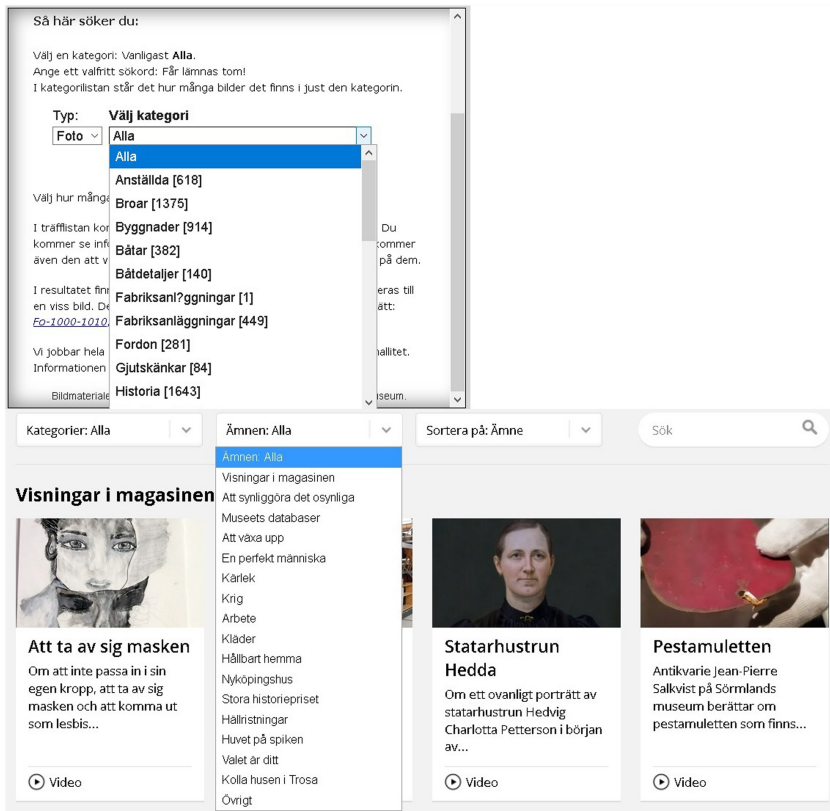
Så här söker du:

Välj en kategori: Vanligast **Alla**.
Ange ett valfritt sökord: Får lämnas tom!
I kategorilistan står det hur många bilder det finns i just den kategorin.

Typ: Foto

Välj kategori

Alla

Alla
Anställda [618]
Broar [1375]
Byggnader [914]
Båtar [382]
Båtdetaljer [140]
Fabriksanl?ggningar [1]
Fabriksanläggningar [449]
Fordon [281]
Gjutskänkar [84]
Historia [1643]

Välj hur många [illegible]

I träfflistan kom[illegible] Du kommer se info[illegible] kommer även den att v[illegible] på dem.

I resultatet finn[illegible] eras till en viss bild. De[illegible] ätt: Fo-1000-1010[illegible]

Vi jobbar hela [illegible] allitet. Informationen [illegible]

Bildmateriale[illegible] seum.

Kategorier: Alla

Ämnen: Alla

Sortera på: Ämne

Sök

Ämnen: Alla
Visningar i magasinen
Att synliggöra det osynliga
Museets databaser
Att växa upp
En perfekt människa
Kärlek
Krig
Arbete
Kläder
Hållbart hemma
Nyköpingshus
Stora historiepriset
Hällristningar
Huvet på spiken
Valet är ditt
Kolla husen i Trosa
Övrigt

Visningar i magasinen

Att ta av sig masken

Om att inte passa in i sin egen kropp, att ta av sig masken och att komma ut som lesbis...

Video

Statarhustrun Hedda

Om ett ovanligt porträtt av statarhustrun Hedvig Charlotta Petterson i början av...

Video

Pestamuletten

Antikvarie Jean-Pierre Salkvist på Sörmlands museum berättar om pestamuletten som finns...

Video